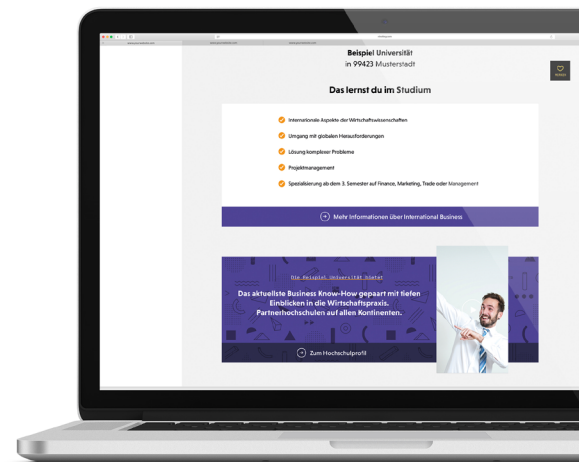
Beispiel Universität
in 99423 Musterstadt

Das lernst du im Studium

Internationale Aspekte der Wirtschaftswissenschaften

Umgang mit globalen Herausforderungen

Lösung komplexer Probleme

Projektmanagement

Spezialisierung ab dem 3. Semester auf Finance, Marketing, Trade oder Management

Mehr Informationen über International Business

Die Beispiel Universität bietet

Das aktuellste Business Know-How gepaart mit tiefen Einblicken in die Wirtschaftspraxis. Partnerhochschulen auf allen Kontinenten.

Zum Hochschulprofil